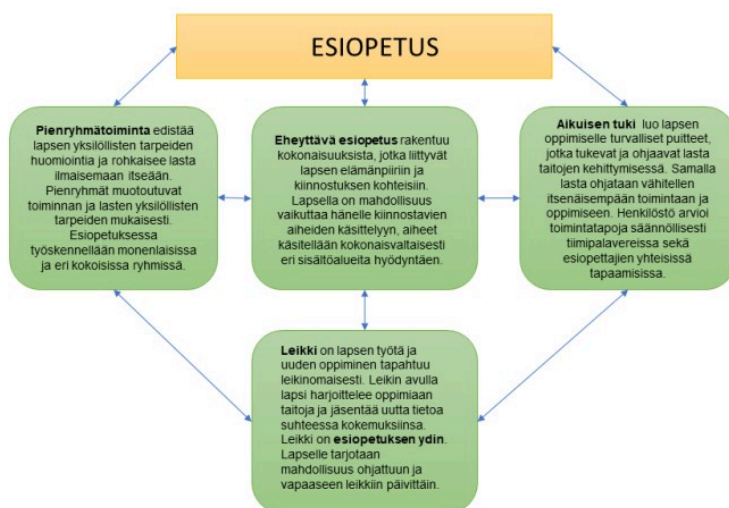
ESIOPETUS

**Pienryhmätoiminta** edistää lapsen yksilöllisten tarpeiden huomiointia ja rohkaisee lasta ilmaisemaan itseään. Pienryhmät muotoutuvat toiminnan ja lasten yksilöllisten tarpeiden mukaisesti. Esiopetuksessa työskennellään monenlaisissa ja eri kokoisissa ryhmissä.

**Eheyttävä esiopetus** rakentuu kokonaisuuksista, jotka liittyvät lapsen elämänpiiriin ja kiinnostuksen kohteisiin. Lapsella on mahdollisuus vaikuttaa hänelle kiinnostavien aiheiden käsittelyyn, aiheet käsitellään kokonaisvaltaisesti eri sisältöalueita hyödyntäen.

**Aikuisen tuki** luo lapsen oppimiselle turvalliset puitteet, jotka tukevat ja ohjaavat lasta taitojen kehittymisessä. Samalla lasta ohjataan vähitellen itsenäisempään toimintaan ja oppimiseen. Henkilöstö arvioi toimintatapoja säännöllisesti tiimipalavereissa sekä esiopettajien yhteisissä tapaamisissa.

**Leikki** on lapsen työtä ja uuden oppiminen tapahtuu leikinomaisesti. Leikin avulla lapsi harjoittelee oppimiaan taitoja ja jäsentää uutta tietoa suhteessa kokemuksiinsa. Leikki on **esiopetuksen ydin**. Lapselle tarjotaan mahdollisuus ohjattuun ja vapaaseen leikkiin päivittäin.